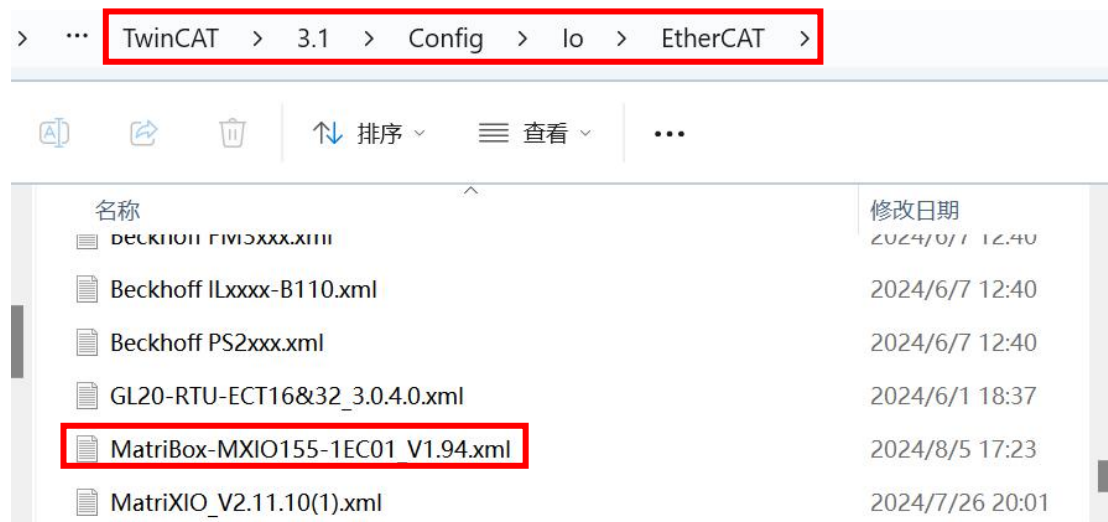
> ··· TwinCAT > 3.1 > Config > Io > EtherCAT >

排序 查看 ···

名称 修改日期

Beckhoff FM3xxx.xml 2024/6/7 12:40

Beckhoff ILxxxx-B110.xml 2024/6/7 12:40

Beckhoff PS2xxx.xml 2024/6/7 12:40

GL20-RTU-ECT16&32_3.0.4.0.xml 2024/6/1 18:37

MatriBox-MXIO155-1EC01_V1.94.xml 2024/8/5 17:23

MatriXIO_V2.11.10(1).xml 2024/7/26 20:01